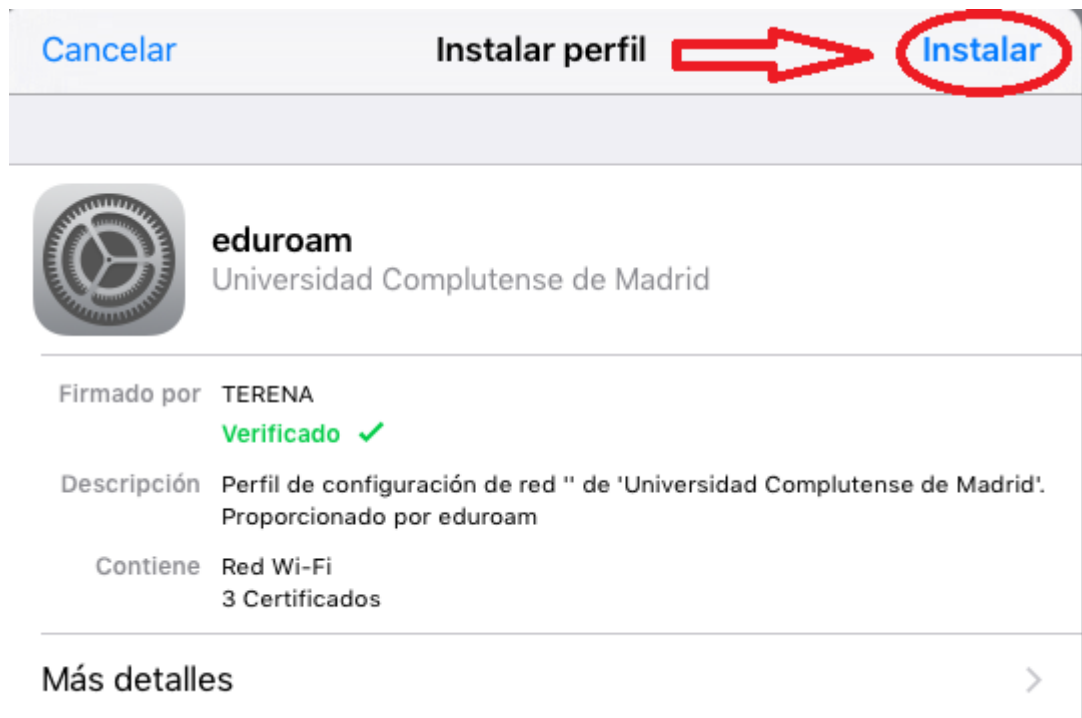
Cancelar Instalar perfil Instalar

eduroam
Universidad Complutense de Madrid

Firmado por TERENA
Verificado ✓

Descripción Perfil de configuración de red '' de 'Universidad Complutense de Madrid'. Proporcionado por eduroam

Contiene Red Wi-Fi
3 Certificados

Más detalles